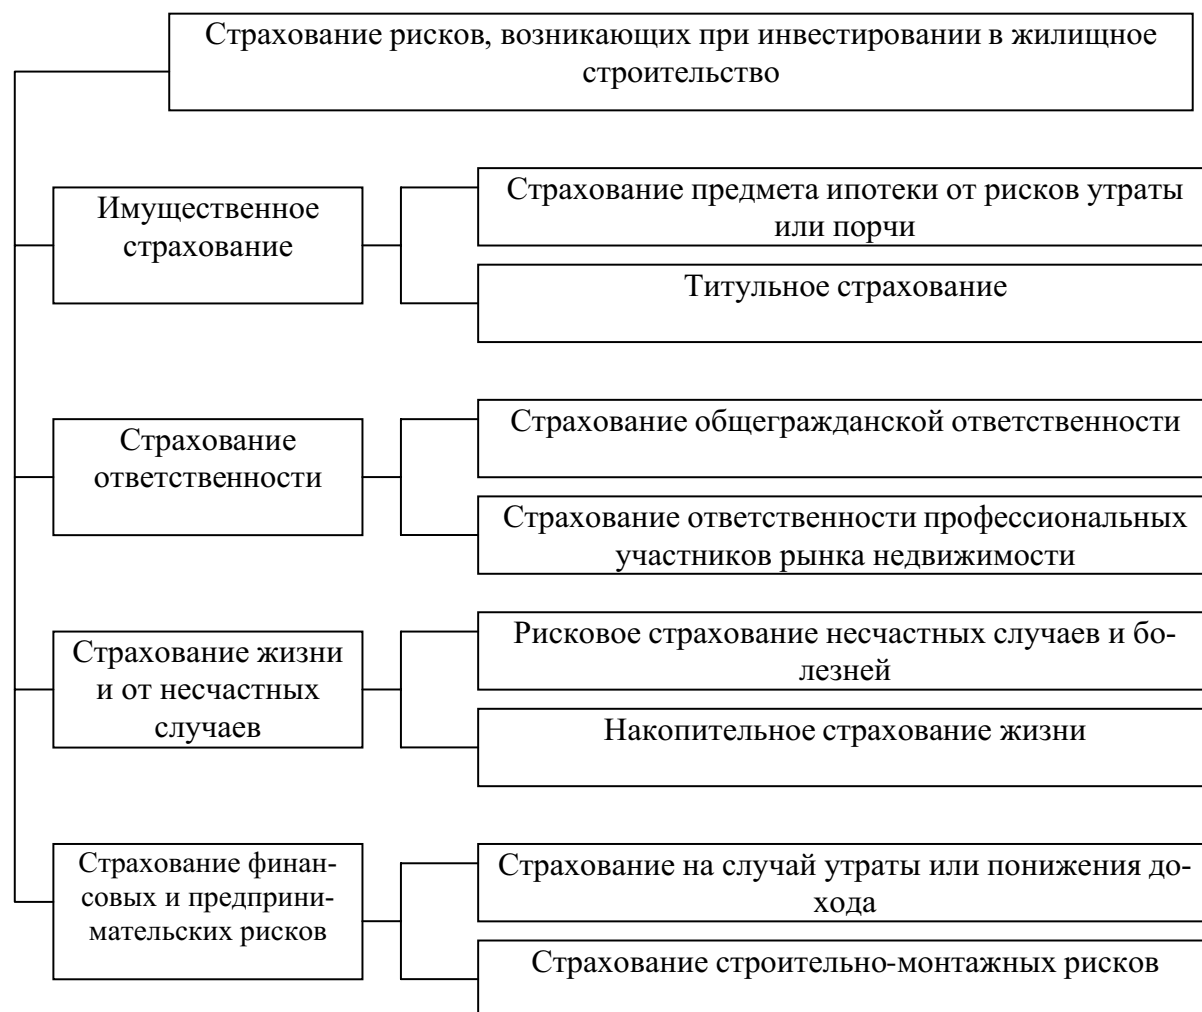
Страхование рисков, возникающих при инвестировании в жилищное строительство

Имущественное страхование

Страхование предмета ипотеки от рисков утраты или порчи

Титульное страхование

Страхование ответственности

Страхование общегражданской ответственности

Страхование ответственности профессиональных участников рынка недвижимости

Страхование жизни и от несчастных случаев

Рисковое страхование несчастных случаев и болезней

Накопительное страхование жизни

Страхование финансовых и предпринимательских рисков

Страхование на случай утраты или понижения дохода

Страхование строительно-монтажных рисков